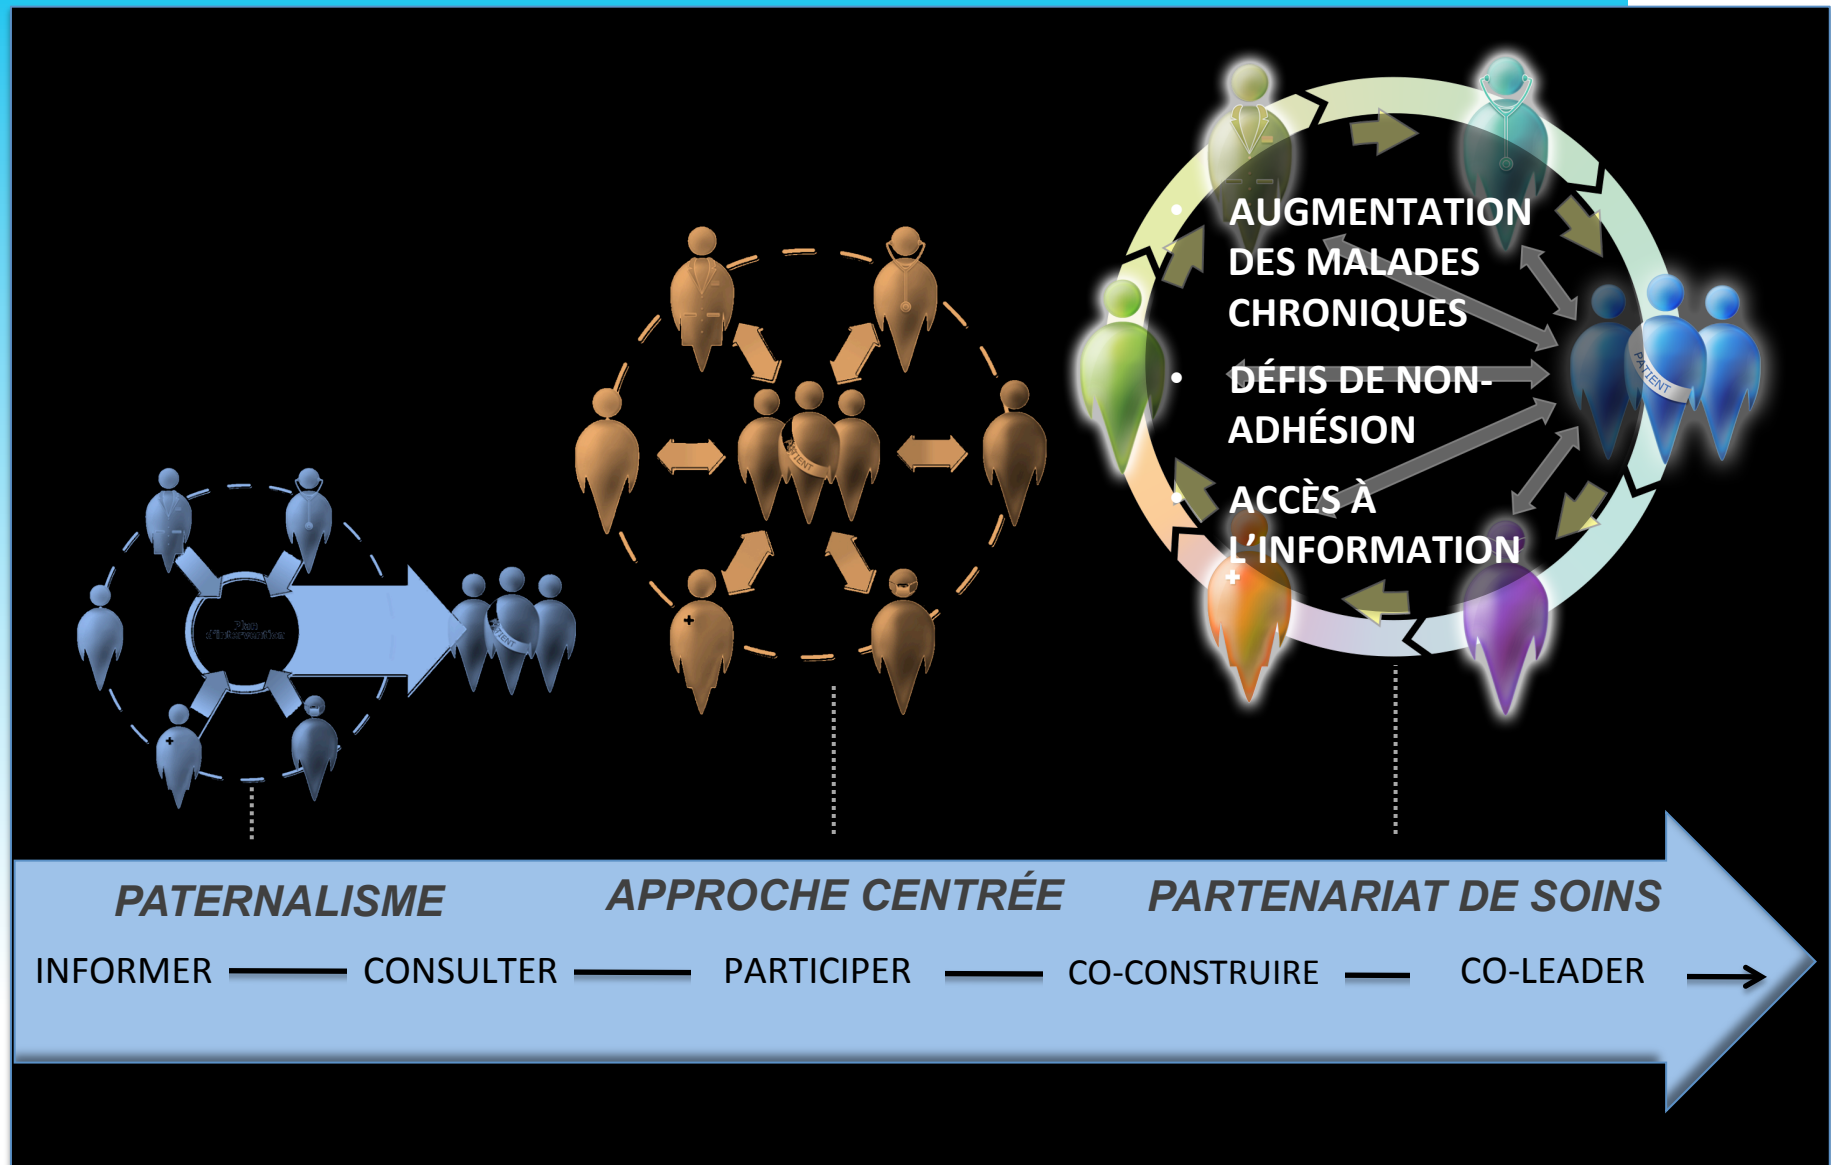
• AUGMENTATION DES MALADES CHRONIQUES
• DÉFIS DE NON-ADHÉSION
• ACCÈS À L'INFORMATION

Plan d'intervention

PATIENT

PATIENT

PATIENT

PATERNALISME

APPROCHE CENTRÉE

PARTENARIAT DE SOINS

INFORMER — CONSULTER — PARTICIPER — CO-CONSTRUIRE — CO-LEADER →